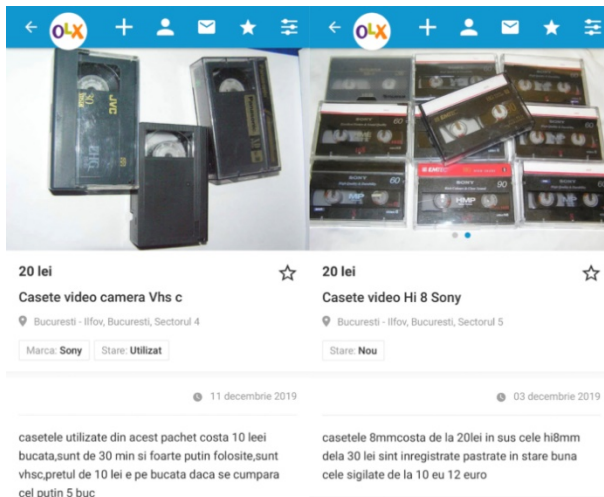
OLX

20 lei

Casete video camera Vhs c

Bucuresti - Ilfov, Bucuresti, Sectorul 4

Marca: Sony | Stare: Utilizat

11 decembrie 2019

casetele utilizate din acest pachet costa 10 leei bucata,sunt de 30 min si foarte putin folosite,sunt vhsc,pretul de 10 lei e pe bucata daca se cumpara cel putin 5 buc

OLX

20 lei

Casete video Hi 8 Sony

Bucuresti - Ilfov, Bucuresti, Sectorul 5

Stare: Nou

03 decembrie 2019

casetele 8mmcosta de la 20lei in sus cele hi8mm dela 30 lei sint inregistrate pastrate in stare buna cele sigilate de la 10 eu 12 euro